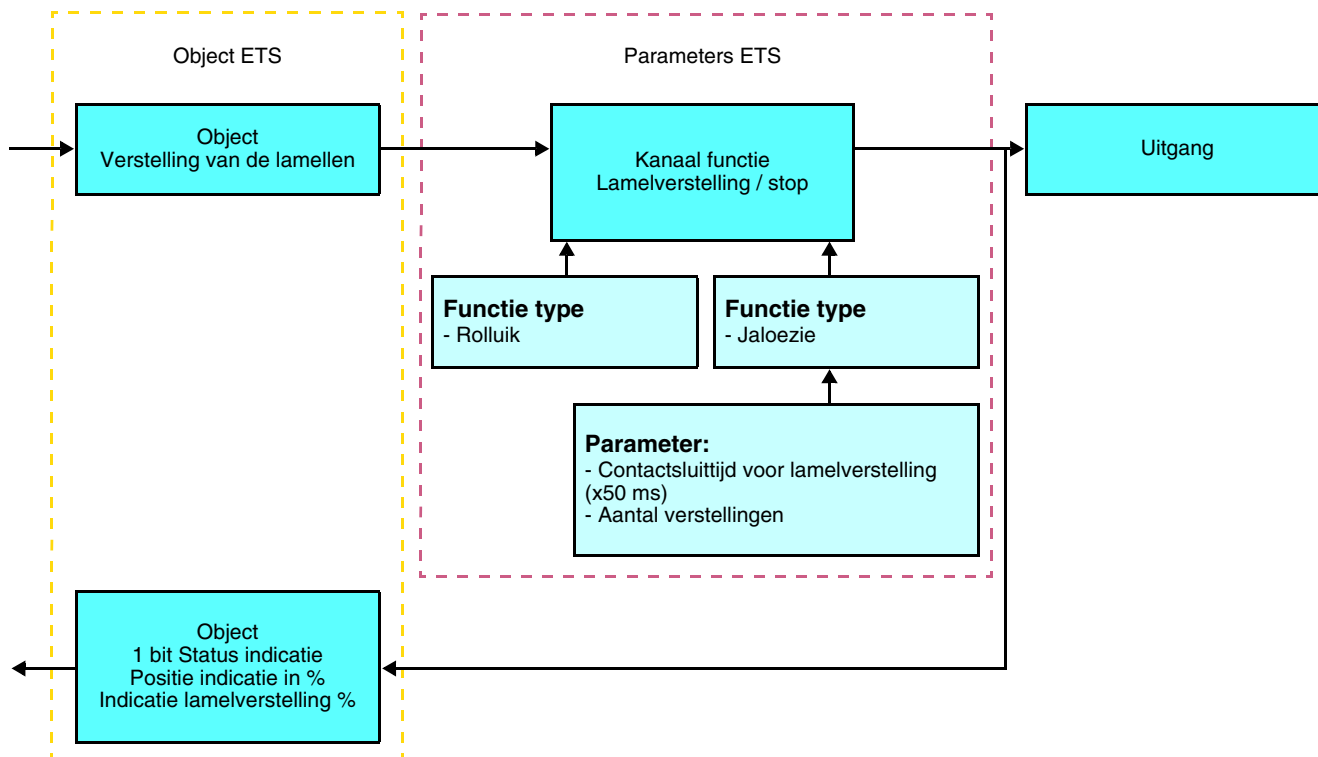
Object ETS

Parameters ETS

Object
Verstelling van de lamellen

Kanaal functie
Lamelverstelling / stop

Uitgang

**Functie type**
- Rolluik

**Functie type**
- Jaloezie

**Parameter:**
- Contactsluittijd voor lamelverstelling (x50 ms)
- Aantal verstellingen

Object
1 bit Status indicatie
Positie indicatie in %
Indicatie lamelverstelling %